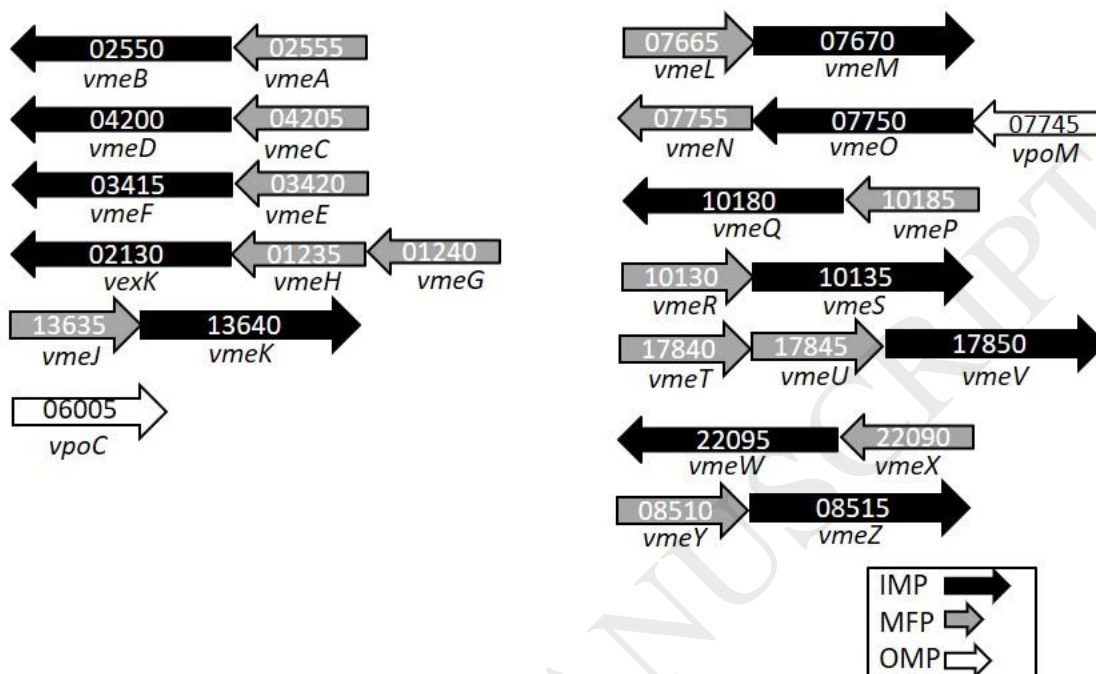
02550 vmeB
02555 vmeA
04200 vmeD
04205 vmeC
03415 vmeF
03420 vmeE
02130 vexK
01235 vmeH
01240 vmeG
13635 vmeJ
13640 vmeK
06005 vpoC

07665 vmeL
07670 vmeM
07755 vmeN
07750 vmeO
07745 vpoM
10180 vmeQ
10185 vmeP
10130 vmeR
10135 vmeS
17840 vmeT
17845 vmeU
17850 vmeV
22095 vmeW
22090 vmeX
08510 vmeY
08515 vmeZ

IMP
MFP
OMP

ACCEPTED MANUSCRIPT